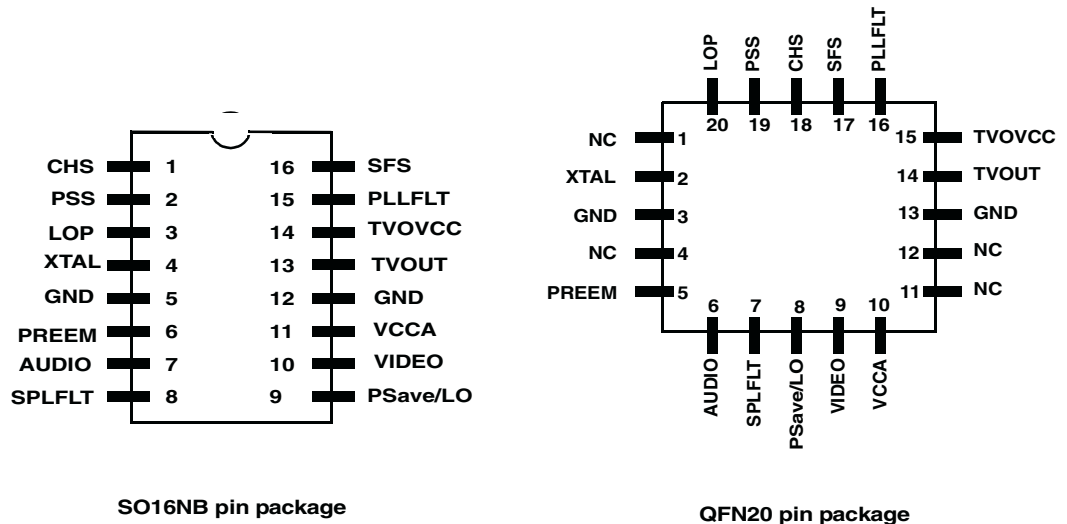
CHS 1
PSS 2
LOP 3
XTAL 4
GND 5
PREEM 6
AUDIO 7
SPLFLT 8

16 SFS
15 PLLFLT
14 TVOVCC
13 TVOUT
12 GND
11 VCCA
10 VIDEO
9 PSave/LO

SO16NB pin package

LOP 20
PSS 19
CHS 18
SFS 17
PLLFLT 16

NC 1
XTAL 2
GND 3
NC 4
PREEM 5

15 TVOVCC
14 TVOUT
13 GND
12 NC
11 NC

6 AUDIO
7 SPLFLT
8 PSave/LO
9 VIDEO
10 VCCA

QFN20 pin package